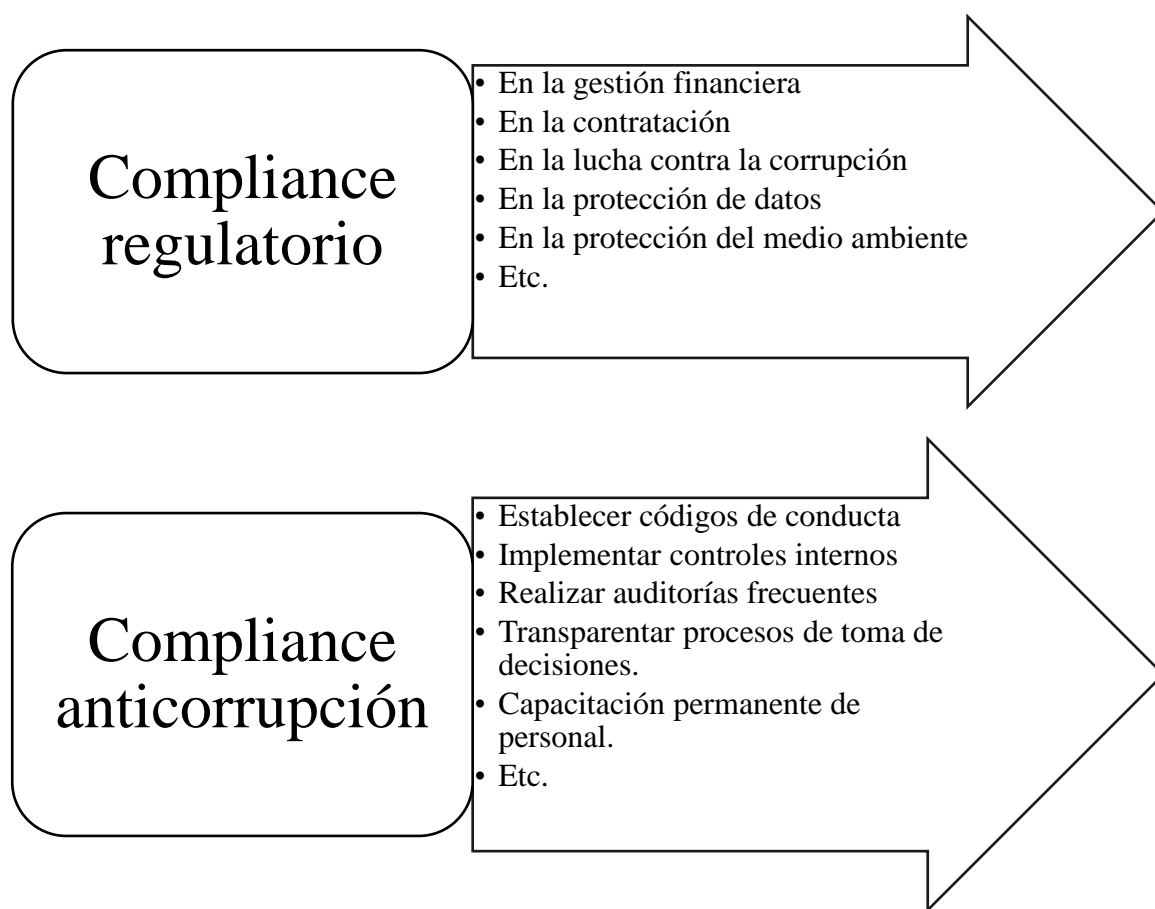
Compliance regulatorio

• En la gestión financiera
• En la contratación
• En la lucha contra la corrupción
• En la protección de datos
• En la protección del medio ambiente
• Etc.

Compliance anticorrupción

• Establecer códigos de conducta
• Implementar controles internos
• Realizar auditorías frecuentes
• Transparentar procesos de toma de decisiones.
• Capacitación permanente de personal.
• Etc.